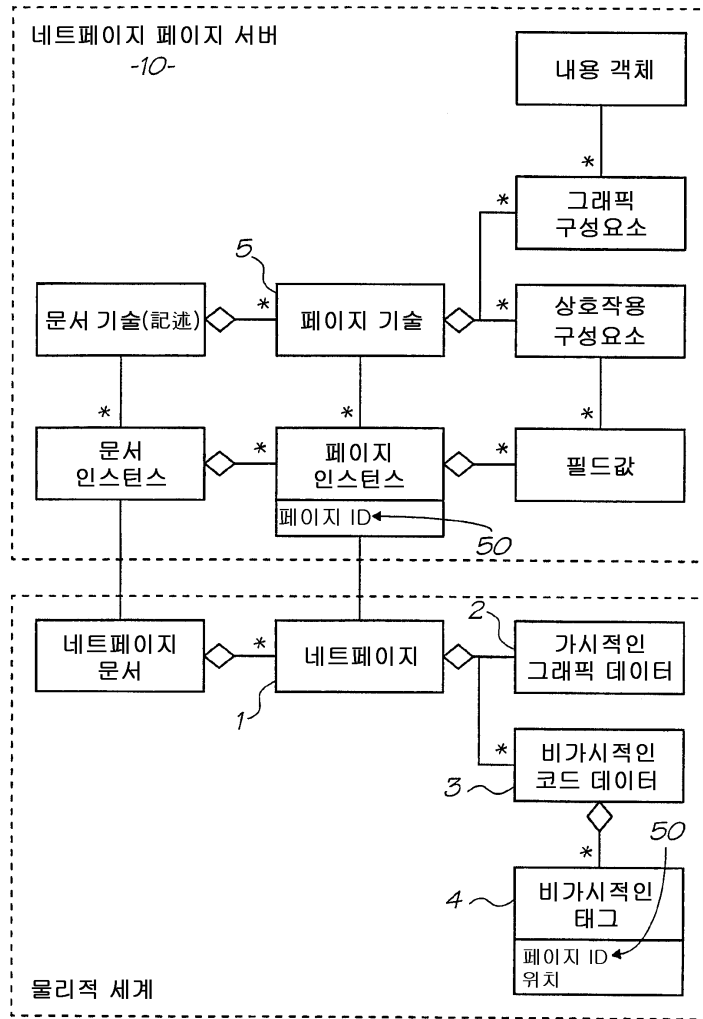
네트페이지 페이지 서버
-10-

내용 객체

*

*
그래픽
구성요소

5

문서 기술(記述)
*
페이지 기술
*
상호작용
구성요소

*
*
*

문서
인스턴스
*
페이지
인스턴스
*
필드값

페이지 ID
50

2

네트페이지
문서
*
네트페이지
가시적인
그래픽 데이터

1

*
비가시적인
코드 데이터
3

50
*
4
비가시적인
태그

페이지 ID
위치

물리적 세계